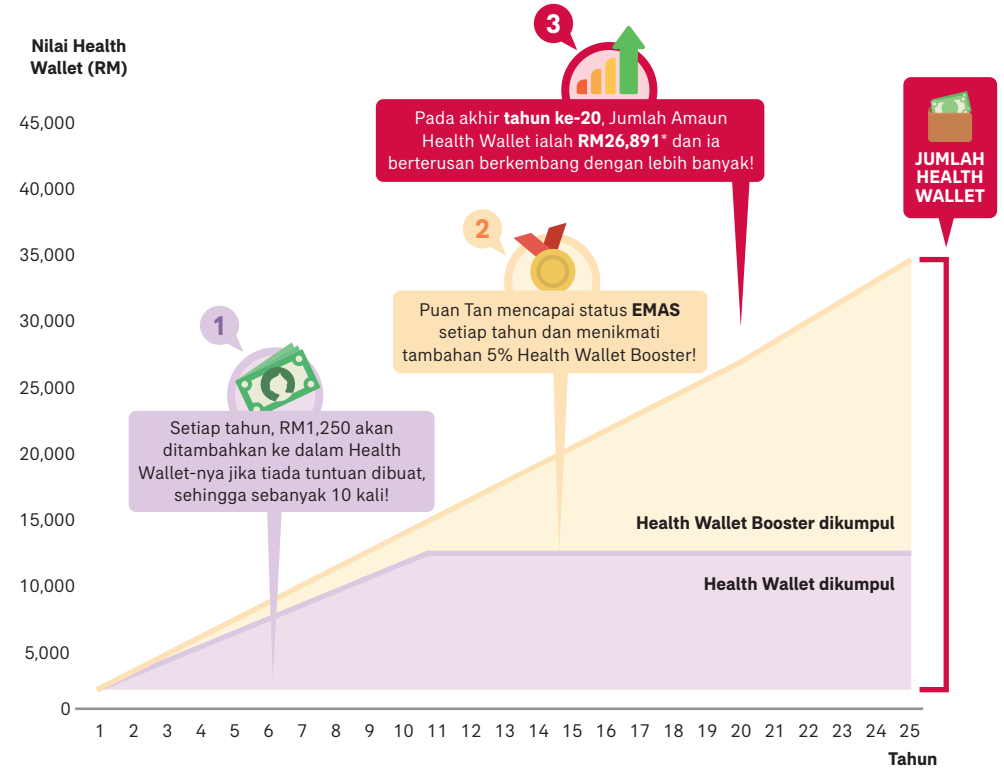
Nilai Health Wallet (RM)

45,000
40,000
35,000
30,000
25,000
20,000
15,000
10,000
5,000
0

3

Pada akhir **tahun ke-20**, Jumlah Amaun Health Wallet ialah **RM26,891*** dan ia berterusan berkembang dengan lebih banyak!

JUMLAH HEALTH WALLET

2

Puan Tan mencapai status **EMAS** setiap tahun dan menikmati tambahan 5% Health Wallet Booster!

1

Setiap tahun, RM1,250 akan ditambahkan ke dalam Health Wallet-nya jika tiada tuntuan dibuat, sehingga sebanyak 10 kali!

Health Wallet Booster dikumpul

Health Wallet dikumpul

1 2 3 4 5 6 7 8 9 10 11 12 13 14 15 16 17 18 19 20 21 22 23 24 25

Tahun